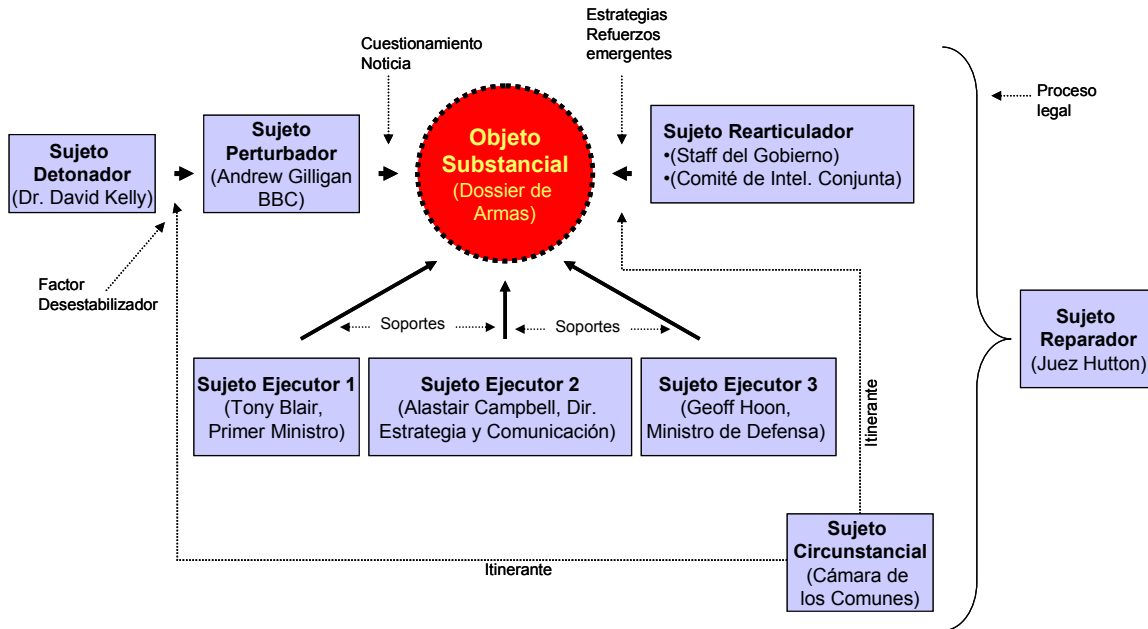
Estrategias
Refuerzos
emergentes

Cuestionamiento
Noticia

Proceso
legal

Sujeto
Detonador
(Dr. David Kelly)

Sujeto
Perturbador
(Andrew Gilligan
BBC)

Objeto
Substancial
(Dossier de
Armas)

Sujeto Rearticulador
•(Staff del Gobierno)
•(Comité de Intel. Conjunta)

Factor
Desestabilizador

Soportes

Soportes

Sujeto
Reparador
(Juez Hutton)

Sujeto Ejecutor 1
(Tony Blair,
Primer Ministro)

Sujeto Ejecutor 2
(Alastair Campbell, Dir.
Estrategia y Comunicación)

Sujeto Ejecutor 3
(Geoff Hoon,
Ministro de Defensa)

Itinerante

Sujeto
Circunstancial
(Cámara de
los Comunes)

Itinerante